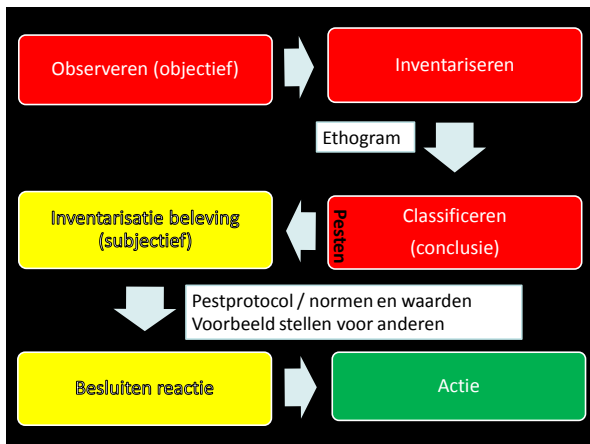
Observeren (objectief)

Inventariseren

Ethogram

Inventarisatie beleving (subjectief)

Pesten

Classificeren

(conclusie)

Pestprotocol / normen en waarden
Voorbeeld stellen voor anderen

Besluiten reactie

Actie